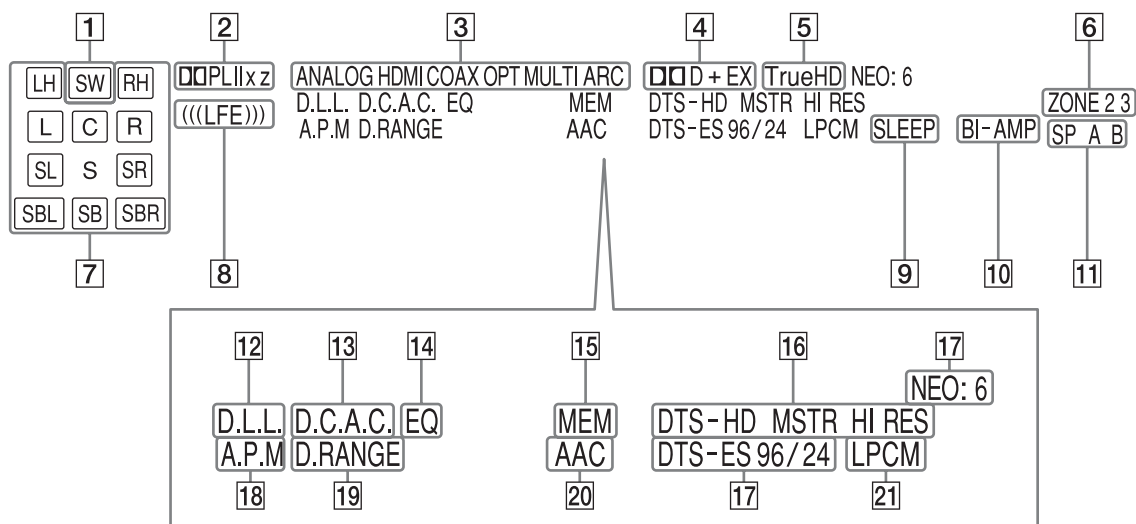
1 2 3 4 5 6

LH SW RH
L C R
SL S SR
SBL SB SBR

7

ⅮⅮPLIIx z
(((LFE)))
8

ANALOG HDMI COAX OPT MULTI ARC
D.L.L. D.C.A.C. EQ MEM
A.P.M D.RANGE AAC

ⅮⅮ D + EX TrueHD NEO: 6
DTS-HD MSTR HI RES
DTS-ES 96/24 LPCM SLEEP
9

BI-AMP
10

ZONE 2 3
SP A B
11

12 13 14 15 16 17
NEO: 6
D.L.L. D.C.A.C. EQ MEM DTS-HD MSTR HI RES
A.P.M D.RANGE AAC DTS-ES 96/24 LPCM
18 19 20 17 21